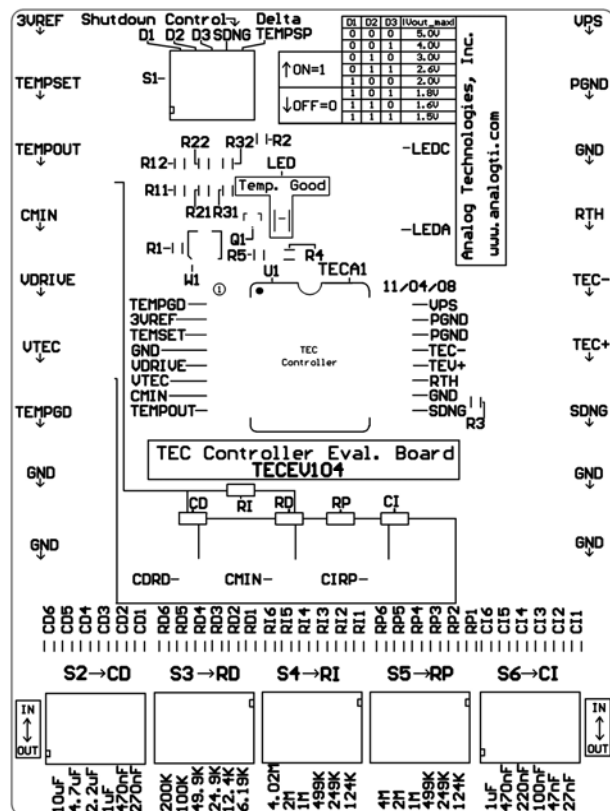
3VREF Shutdown Control Delta
D1 D2 D3 SDNG TEMPSP

| D1 | D2 | D3 | Vout_max |
|---|---|---|---|
| 0 | 0 | 0 | 5.0V |
| 0 | 0 | 1 | 4.0V |
| 0 | 1 | 0 | 3.0V |
| 0 | 1 | 1 | 2.6V |
| 1 | 0 | 0 | 2.0V |
| 1 | 0 | 1 | 1.8V |
| 1 | 1 | 0 | 1.6V |
| 1 | 1 | 1 | 1.5V |

↑ON=1
↓OFF=0

Analog Technologies, Inc.
www.analogti.com

VPS
TEMPSET
S1
PGND
TEMPOUT
R22 R32 R2
R12
LED
GND
-LEDC
R11
Temp. Good
R21 R31
CMIN
RTH
R1
Q1
R5
R4
-LEDA
W1
VDRIVE
U1
TECA1
11/04/08
TEC-
TEMPGD
3VREF
TEMSET
GND
VDRIVE
VTEC
CMIN
TEMPOUT
TEC Controller
VPS
PGND
PGND
TEC-
TEV+
RTH
GND
SDNG
R3
VTEC
TEC+
TEMPGD
SDNG
TEC Controller Eval. Board
TECEV104
GND
GND
CD
RI
RD
RP
CI
GND
GND
CDRD-
CMIN-
CIRP-
CD6 CD5 CD4 CD3 CD2 CD1 RD6 RD5 RD4 RD3 RD2 RD1 RI6 RI5 RI4 RI3 RI2 RI1 RP6 RP5 RP4 RP3 RP2 RP1 CI6 CI5 CI4 CI3 CI2 CI1
S2→CD
S3→RD
S4→RI
S5→RP
S6→CI
IN
OUT
IN
OUT
10uF 4.7uF 2.2uF 1uF 470nF 270nF
200K 100K 49.9K 24.9K 12.4K 6.19K
4.02M 2M 1M 499K 249K 124K
4M 2M 1M 499K 249K 124K
1uF 470nF 220nF 100nF 47nF 27nF